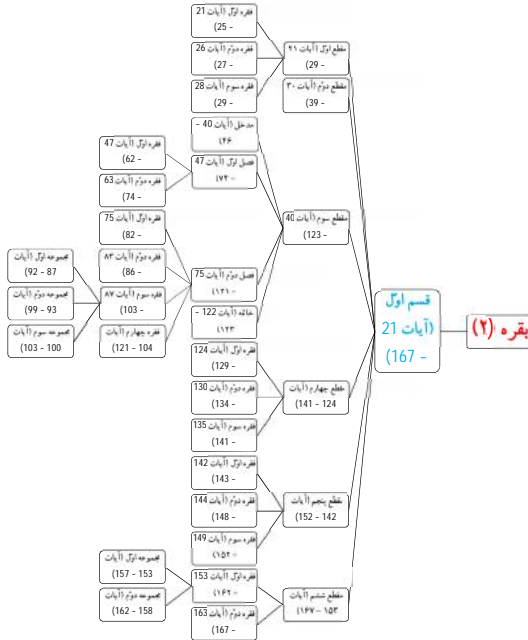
بقره (۲)

قسم اول
(آیات 21
- 167)

مقطع اول (آیات ۲۱
- 29)

فقره اول (آیات 21
- 25)

فقره دوم (آیات 26
- 27)

فقره سوم (آیات 28
- 29)

مقطع دوم (آیات ۳۰
- 39)

مقطع سوم (آیات 40
- 123)

مدخل (آیات 40 -
۴۶)

فصل اول (آیات 47
- ۷۴)

فقره اول (آیات 47
- 62)

فقره دوم (آیات 63
- 74)

فصل دوم (آیات 75
- ۱۲۱)

فقره اول (آیات 75
- 82)

فقره دوم (آیات ۸۳
- 86)

فقره سوم (آیات ۸۷
- 103)

مجموعه اول (آیات
87 - 92)

مجموعه دوم (آیات
93 - 99)

مجموعه سوم (آیات
100 - 103)

فقره چهارم (آیات
104 - 121)

خاتمه (آیات 122 -
۱۲۳)

مقطع چهارم (آیات
124 - 141)

فقره اول (آیات 124
- 129)

فقره دوم (آیات 130
- 134)

فقره سوم (آیات 135
- 141)

مقطع پنجم (آیات
142 - 152)

فقره اول (آیات 142
- 143)

فقره دوم (آیات 144
- 148)

فقره سوم (آیات 149
- ۱۵۲)

مقطع ششم (آیات
۱۵۳ - ۱۶۷)

فقره اول (آیات 153
- ۱۶۲)

مجموعه اول (آیات
153 - 157)

مجموعه دوم (آیات
158 - 162)

فقره دوم (آیات 163
- 167)